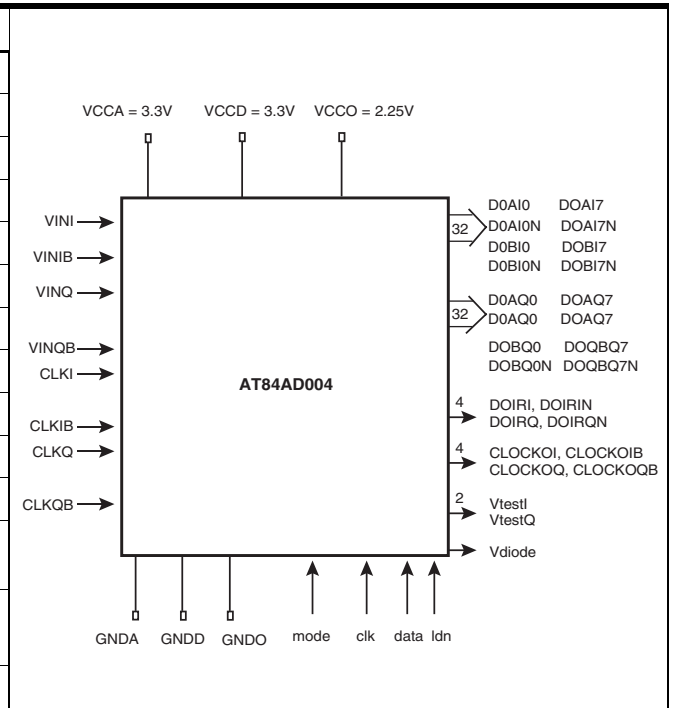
VCCA = 3.3V VCCD = 3.3V VCCO = 2.25V

VINI
VINIB
VINQ
VINQB
CLKI
CLKIB
CLKQ
CLKQB

AT84AD004

32
D0AI0 DOAI7
D0AI0N DOAI7N
D0BI0 DOBI7
D0BI0N DOBI7N

32
D0AQ0 DOAQ7
D0AQ0 DOAQ7
DOBQ0 DOQBQ7
DOBQ0N DOQBQ7N

4
DOIRI, DOIRIN
DOIRQ, DOIRQN

4
CLOCKOI, CLOCKOIB
CLOCKOQ, CLOCKOQB

2
VtestI
VtestQ

Vdiode

GNDA GNDD GNDO mode clk data ldn